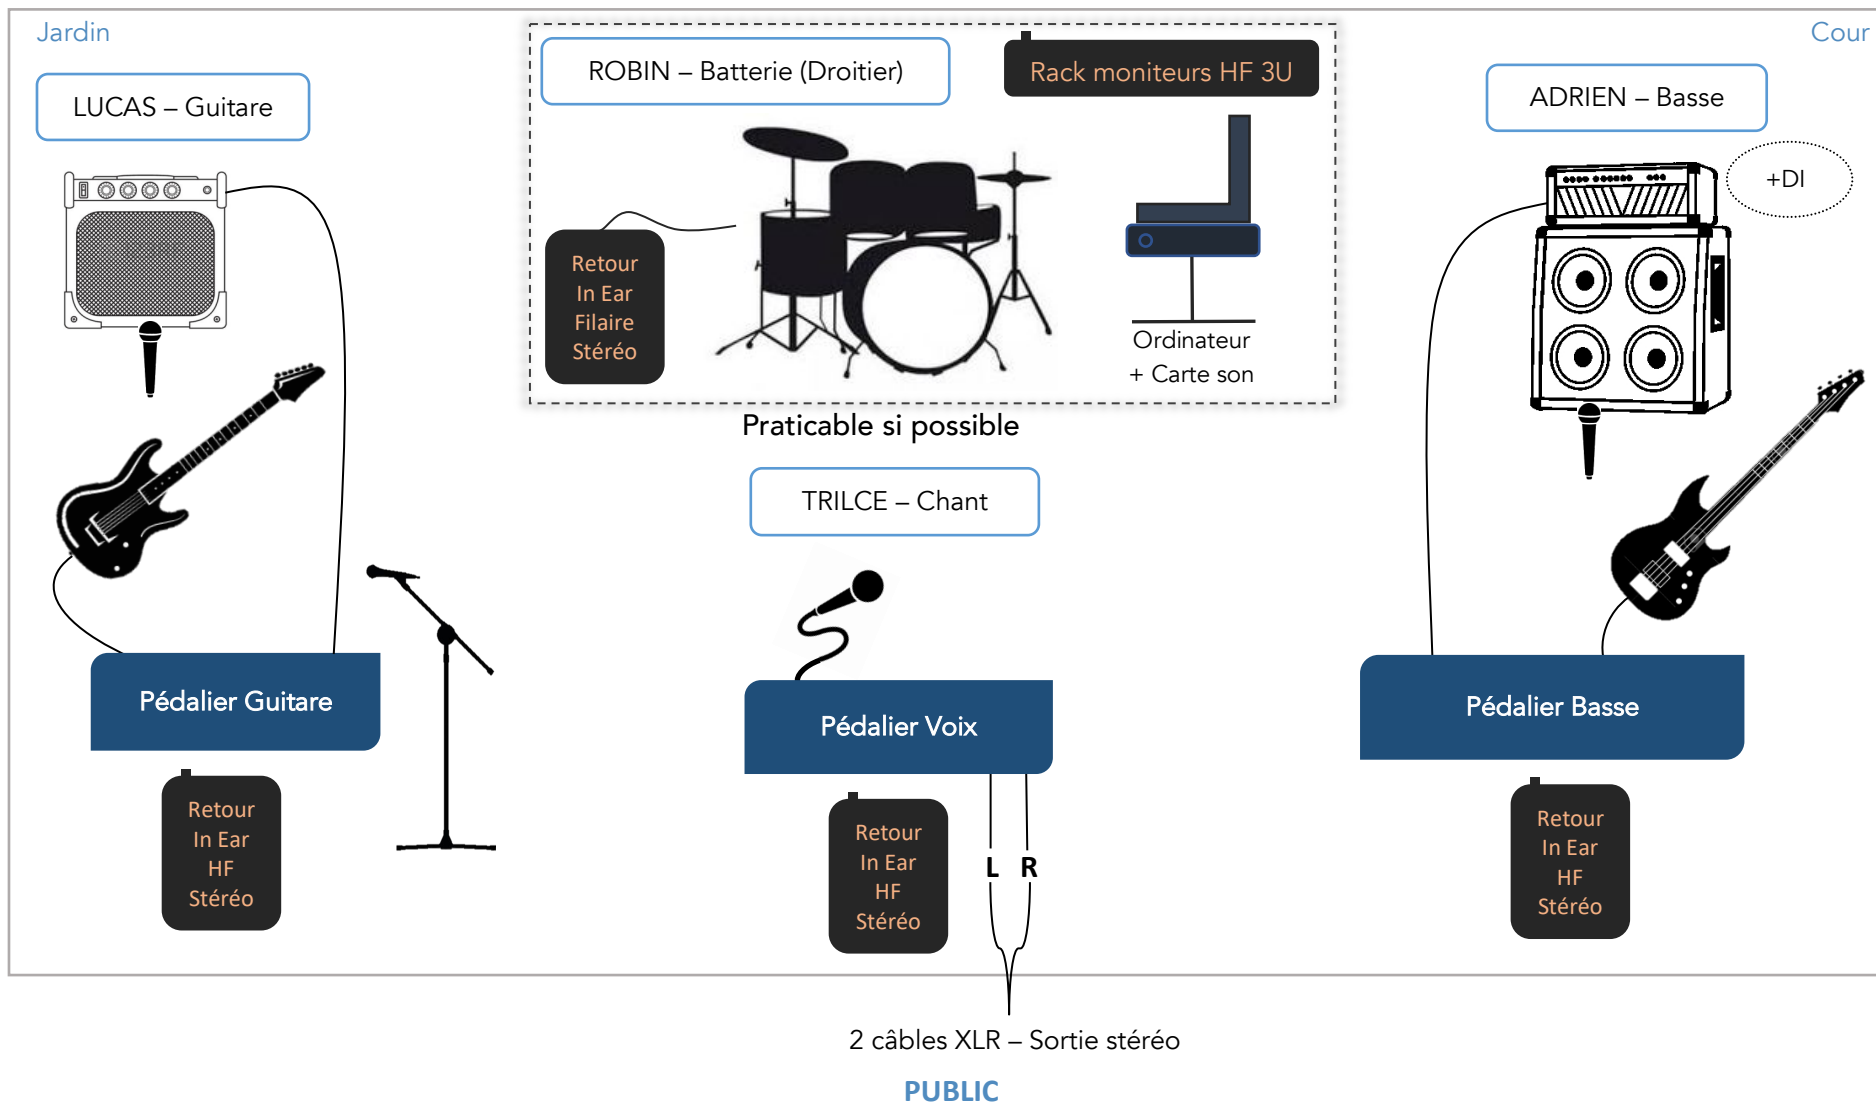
Jardin

Cour

LUCAS – Guitare

ROBIN – Batterie (Droitier)

Rack moniteurs HF 3U

ADRIEN – Basse

+DI

Retour In Ear Filaire Stéréo

Ordinateur + Carte son

Praticable si possible

TRILCE – Chant

Pédalier Guitare

Pédalier Voix

Pédalier Basse

Retour In Ear HF Stéréo

Retour In Ear HF Stéréo

L R

Retour In Ear HF Stéréo

2 câbles XLR – Sortie stéréo

PUBLIC